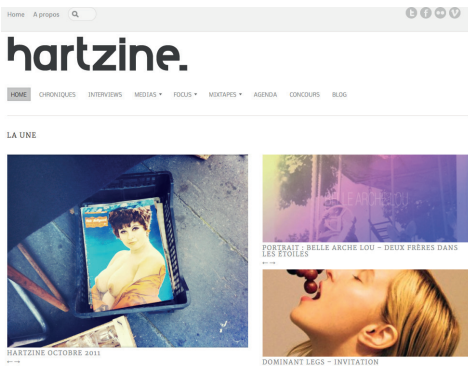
Home A propos

hartzine.

HOME CHRONIQUES INTERVIEWS MEDIAS ▾ FOCUS ▾ MIXTAPES ▾ AGENDA CONCOURS BLOG

LA UNE

PORTRAIT : BELLE ARCHE LOU – DEUX FRÈRES DANS LES ÉTOILES

HARTZINE OCTOBRE 2011

DOMINANT LEGS – INVITATION